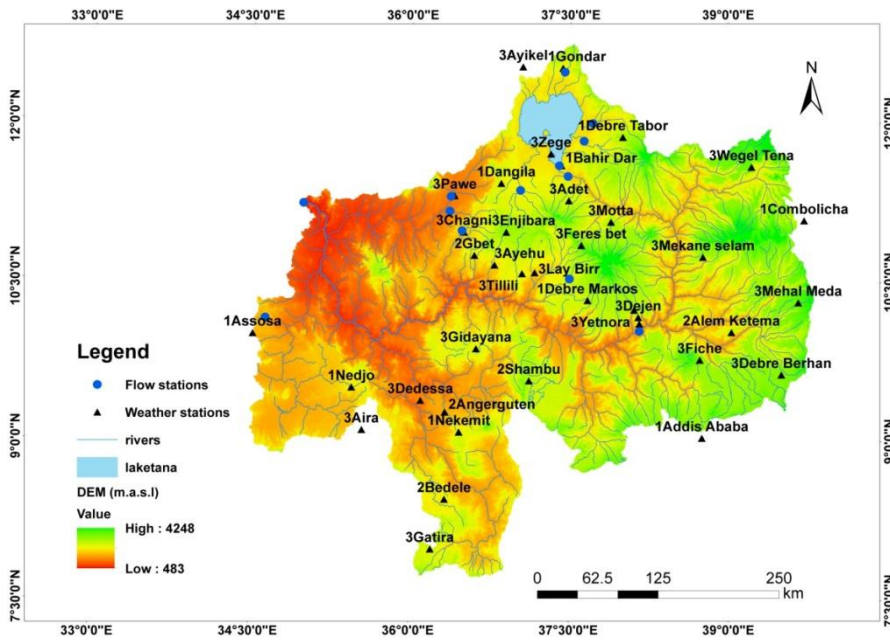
33°0'0"E 34°30'0"E 36°0'0"E 37°30'0"E 39°0'0"E

12°0'0"N
10°30'0"N
9°0'0"N
7°30'0"N

N

3Ayikel
1Gondar
1Debre Tabor
3Zege
1Bahir Dar
3Wegel Tena
1Dangila
3Pawe
3Adet
3Motta
1Combolicha
3Chagni
3Enjibara
2Gbet
3Feres bet
3Mekane selam
3Ayehu
3Tillili
3Lay Birr
1Debre Markos
3Dejen
3Mehal Meda
1Assosa
3Yetnora
2Alem Ketema
3Gidayana
3Fiche
3Debre Berhan
1Nedjo
2Shambu
3Dedessa
2Angerguten
3Aira
1Nekemit
1Addis Ababa
2Bedele
3Gatira

Legend
Flow stations
Weather stations
rivers
laketana
DEM (m.a.s.l)
Value
High : 4248
Low : 483

0 62.5 125 250 km